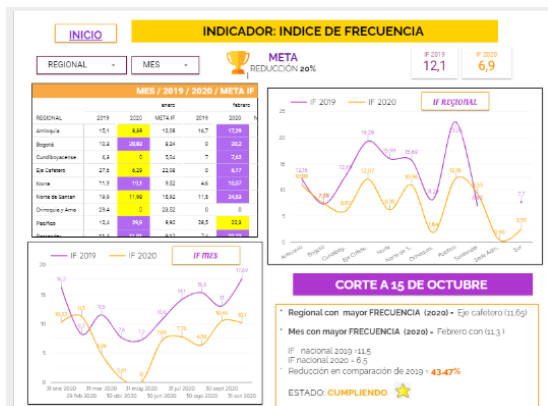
INICIO

INDICADOR: INDICE DE FRECUENCIA

REGIONAL

MES

META
REDUCCIÓN 20%

IF 2019
12,1

IF 2020
6,9

MES / 2019 / 2020 / META IF

| REGIONAL | 2019 | 2020 | enero META IF | 2019 | febrero 2020 |
|---|---|---|---|---|---|
| Antioquia | 15,1 | 8,39 | 13,58 | 16,7 | 17,29 |
| Bogotá | 12,9 | 20,82 | 8,24 | 0 | 38,2 |
| Cundiboyacense | 6,9 | 0 | 5,54 | 7 | 7,63 |
| Eje Cafetero | 27,6 | 6,29 | 22,08 | 0 | 6,17 |
| Norte | 11,9 | 11,1 | 9,52 | 4,6 | 10,57 |
| Norte de Santan | 19,9 | 11,99 | 15,92 | 11,8 | 24,58 |
| Orinoquía y Amaz | 29,4 | 0 | 23,52 | 0 | 0 |
| Pacífico | 13,4 | 39,9 | 9,92 | 28,5 | 22,3 |
| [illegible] | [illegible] | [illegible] | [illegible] | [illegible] | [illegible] |

IF 2019 IF 2020 IF Regional

25 20 15 10 5 0

12,16 12,16 7,75 7,99 5,89 19,28 11,64 15,64 8,48 4,6 12,72 3,7 10,88 6,1 5,1 22,86 12,98 1,2 4,5 7,7 2,55

Antioquia Bogotá Cundiboy Eje Cafete Norte Norte de S Orinoquía Pacífico Santander Sede Adm Sur

IF 2019 IF 2020 IF MES

20 15 10 5 0

16,7 11,5 10,5 10,9 10,9 7,6 8,6 13,8 14,1 15,2 17,8 10,02 10,57 11,3 7,3 7,6 5,8 7,75 7,4 6,6 10,23 10,2 3,8 3,4

31 ene 2020 29 feb 2020 31 mar 2020 30 abr 2020 31 may 2020 30 jun 2020 31 jul 2020 31 ago 2020 30 sept 2020 31 oct 2020

CORTE A 15 DE OCTUBRE

Regional con mayor FRECUENCIA (2020) - Eje cafetero (11,65)

Mes con mayor FRECUENCIA (2020) - Febrero con (11,3)

IF nacional 2019 - 11,5
IF nacional 2020 - 6,5
Reducción en comparación de 2019 - 43-47%

ESTADO: CUMPLIENDO